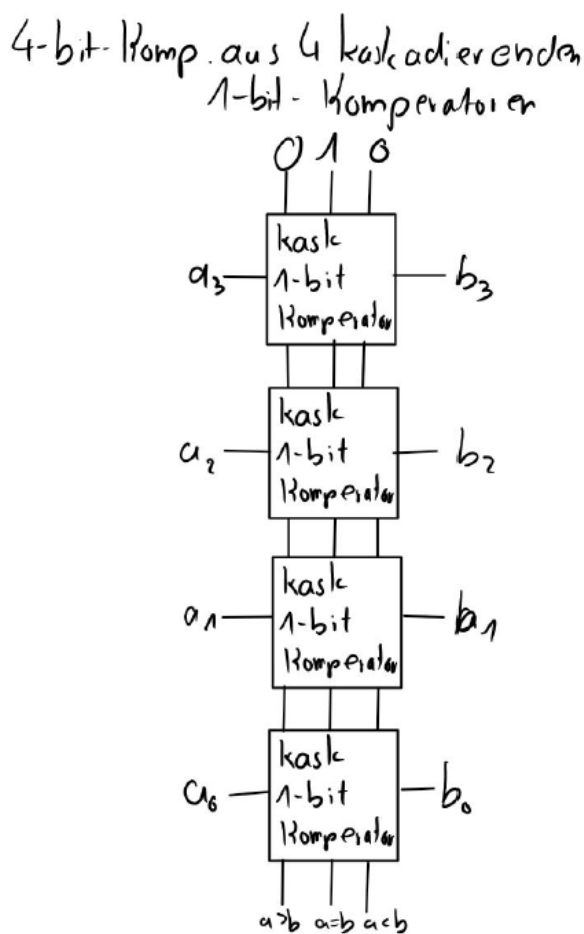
4-bit-Komp. aus 4 kaskadierenden 1-bit-Komperatoren

0 1 0

$a_3$ kask 1-bit Komperator $b_3$

$a_2$ kask 1-bit Komperator $b_2$

$a_1$ kask 1-bit Komperator $b_1$

$a_0$ kask 1-bit Komperator $b_0$

a>b a=b a<b